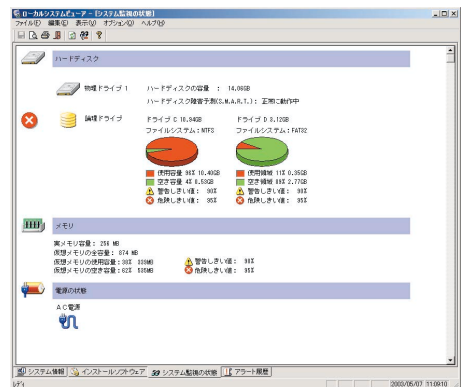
ローカルシステムビューア - [システム監視の状態]
ファイル(F) 編集(E) 表示(V) オプション(O) ヘルプ(H)

ハードディスク

物理ドライブ 1
ハードディスクの容量 : 14.06GB
ハードディスク障害予測(S.M.A.R.T.) : 正常に動作中

論理ドライブ
ドライブ C 10.84GB
ファイルシステム : NTFS
使用容量 96% 10.40GB
空き容量 4% 0.53GB
警告しきい値 : 90%
危険しきい値 : 95%

ドライブ D 3.12GB
ファイルシステム : FAT32
使用領域 11% 0.35GB
空き領域 89% 2.77GB
警告しきい値 : 90%
危険しきい値 : 95%

メモリ

実メモリ容量 : 256 MB
仮想メモリの全容量 : 874 MB
仮想メモリの使用容量 : 38% 339MB
仮想メモリの空き容量 : 62% 535MB
警告しきい値 : 90%
危険しきい値 : 95%

電源の状態

AC 電源

システム情報 | インストールソフトウェア | システム監視の状態 | アラート履歴

レディ
2003/05/07 11:09:10